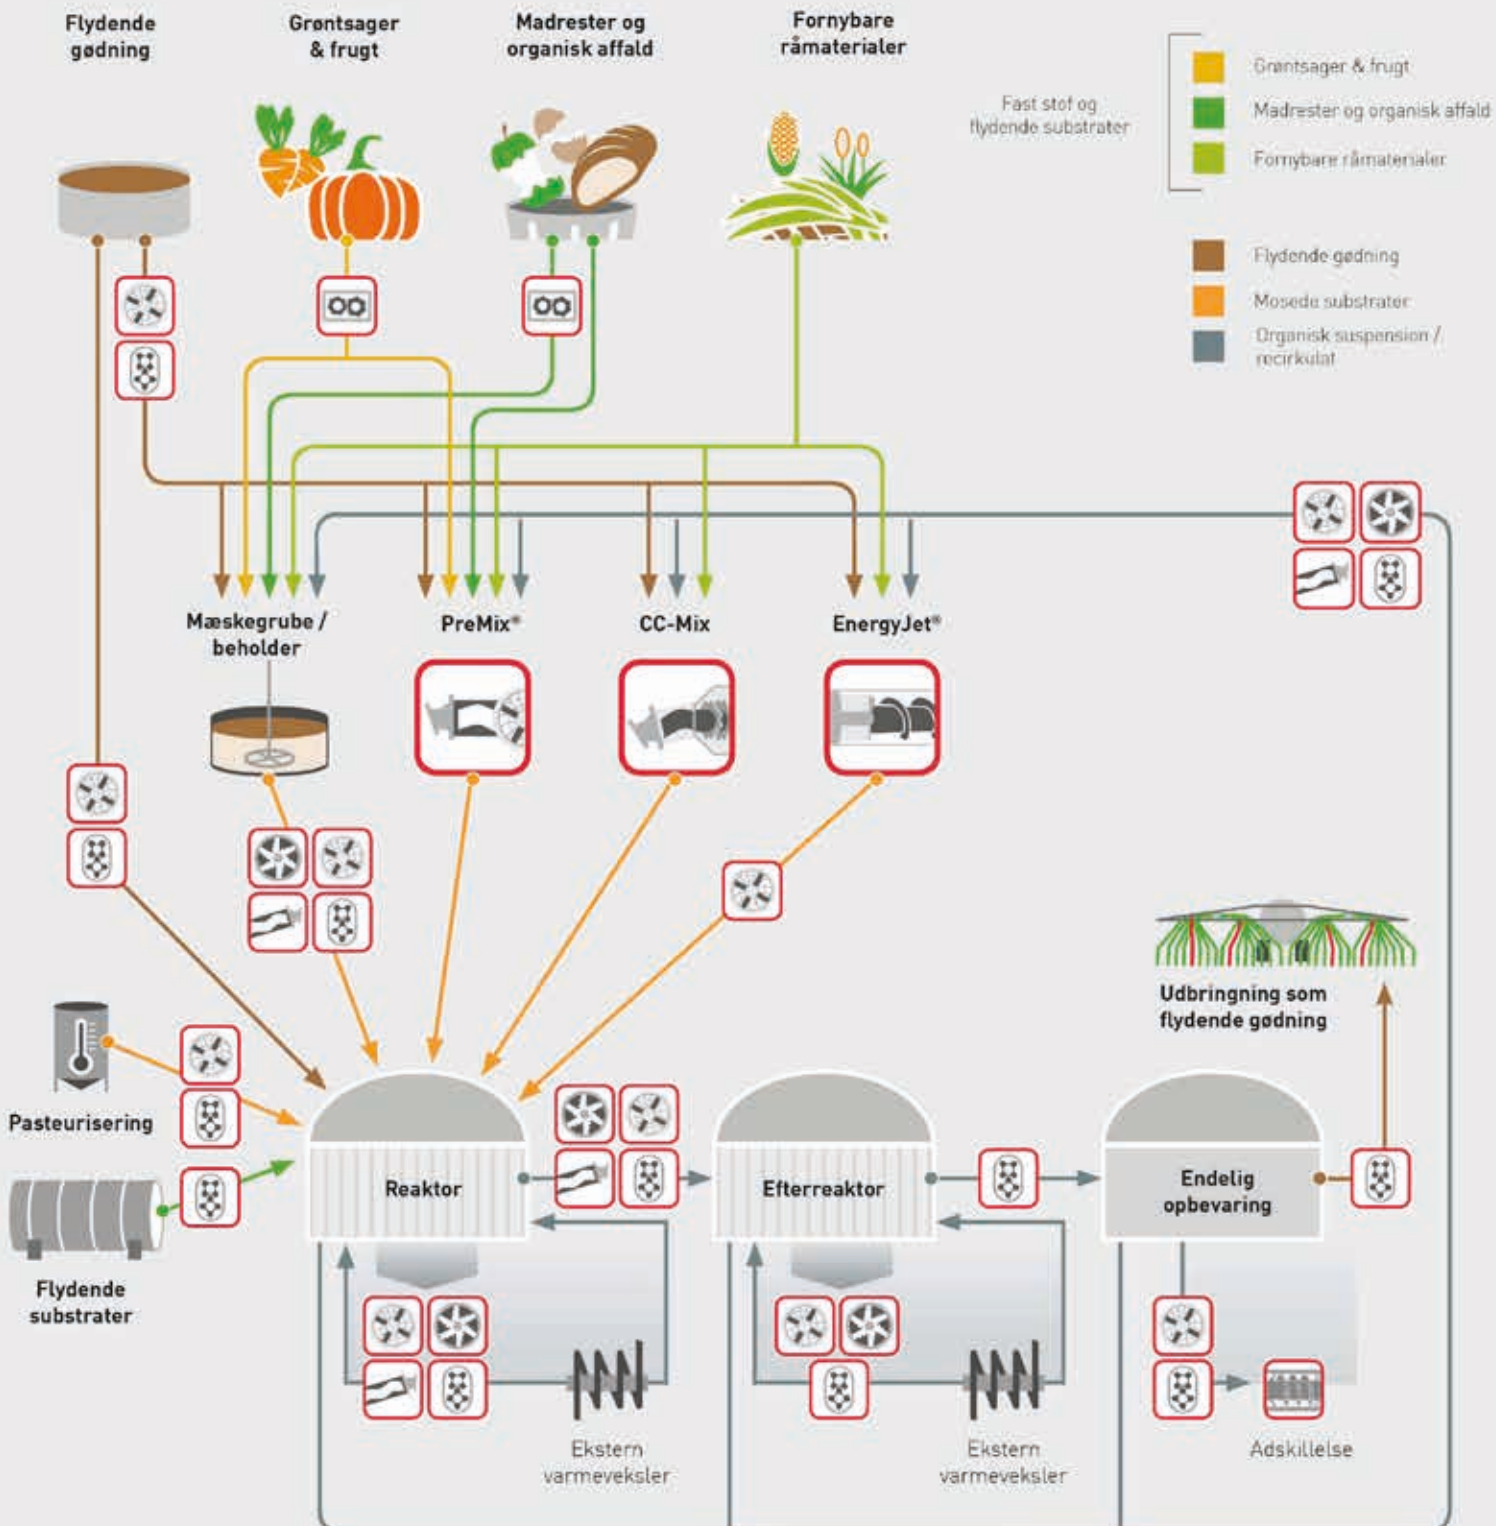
Flydende gødning

Grøntsager & frugt

Madrester og organisk affald

Fornybare råmaterialer

Fast stof og flydende substrater

Grøntsager & frugt

Madrester og organisk affald

Fornybare råmaterialer

Flydende gødning

Mosede substrater

Organisk suspension / recirkulat

Mæskegrube / beholder

PreMix®

CC-Mix

EnergyJet®

Udbringning som flydende gødning

Pasteurisering

Reaktor

Efterreaktor

Endelig opbevaring

Flydende substrater

Ekstern varmeveksler

Ekstern varmeveksler

Adskillelse